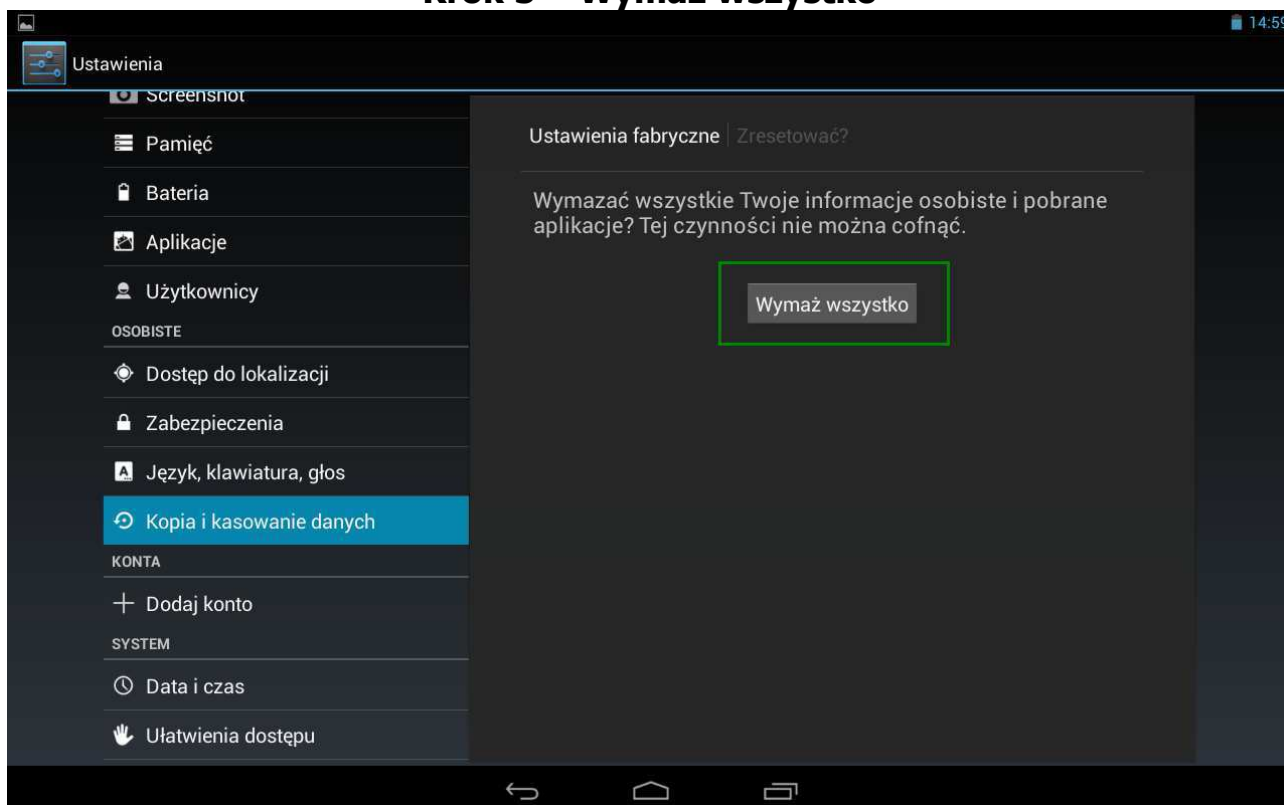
Krok 5 – Wymaż wszystko

14:59

Ustawienia

Screenshot

Pamięć

Bateria

Aplikacje

Użytkownicy

OSOBISTE

Dostęp do lokalizacji

Zabezpieczenia

Język, klawiatura, głos

Kopia i kasowanie danych

KONTA

Dodaj konto

SYSTEM

Data i czas

Ułatwienia dostępu

Ustawienia fabryczne Zresetować?

Wymazać wszystkie Twoje informacje osobiste i pobrane aplikacje? Tej czynności nie można cofnąć.

Wymaż wszystko